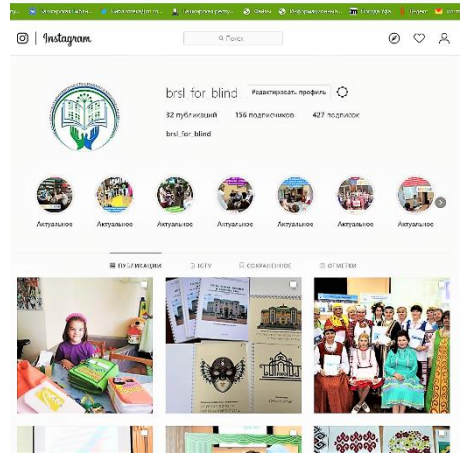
Instagram

Поиск

brsl_for_blind Редактировать профиль

32 публикаций 156 подписчиков 427 подписок

brsl_for_blind

Актуальное Актуальное Актуальное Актуальное Актуальное Актуальное Актуальное

ПУБЛИКАЦИИ IGTV СОХРАНЕННОЕ ОТМЕТКИ